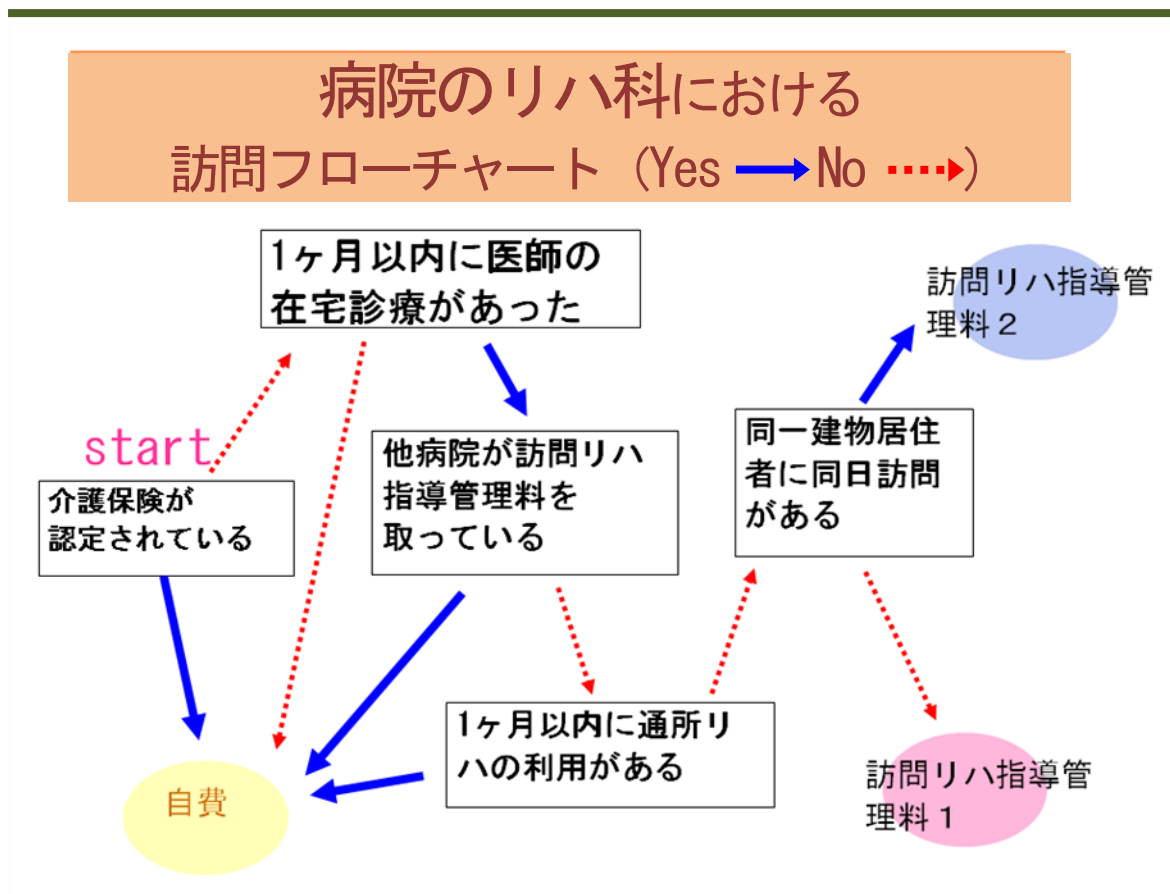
病院のリハ科における
訪問フローチャート（Yes No ）

1ヶ月以内に医師の在宅診療があった

訪問リハ指導管理料２

start

介護保険が認定されている

他病院が訪問リハ指導管理料を取っている

同一建物居住者に同日訪問がある

1ヶ月以内に通所リハの利用がある

自費

訪問リハ指導管理料１